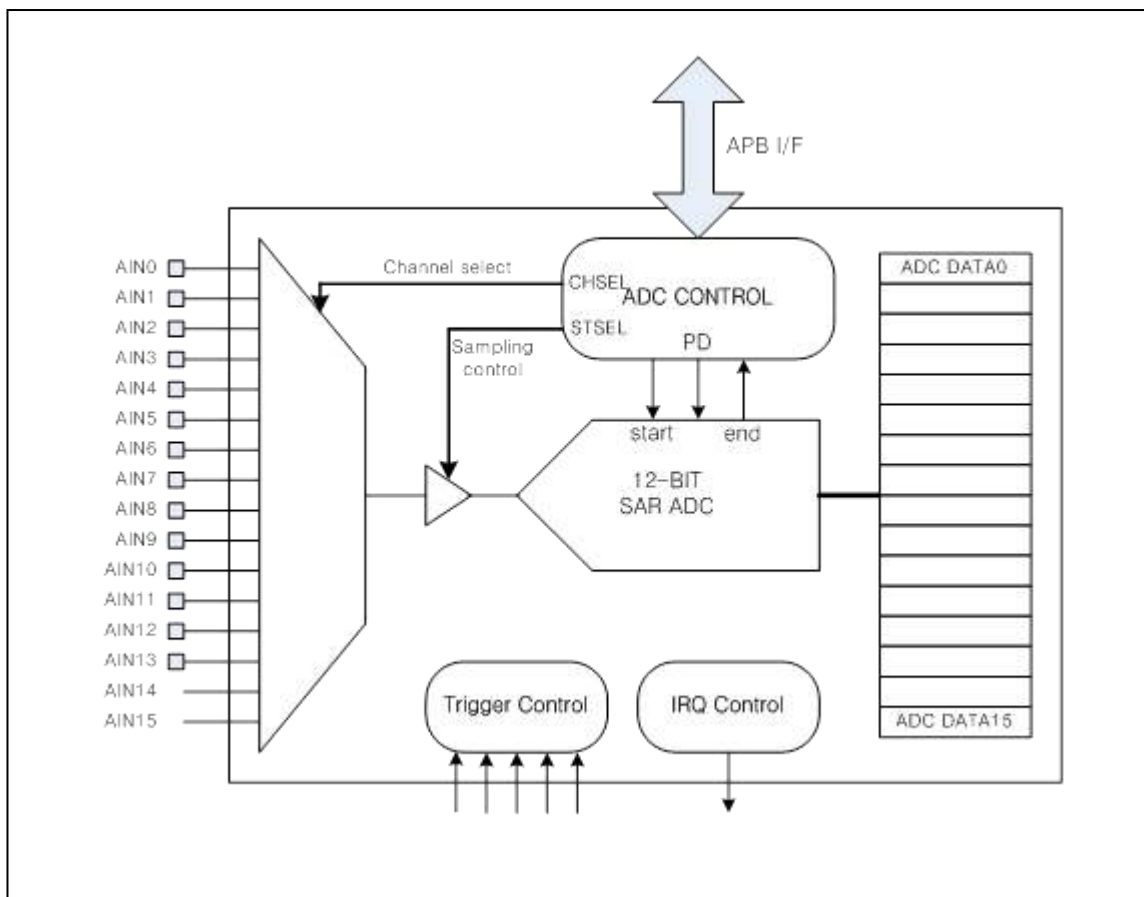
APB I/F

AIN0
AIN1
AIN2
AIN3
AIN4
AIN5
AIN6
AIN7
AIN8
AIN9
AIN10
AIN11
AIN12
AIN13
AIN14
AIN15

Channel select

CHSEL
ADC CONTROL
STSEL
PD

Sampling control

start
end

12-BIT
SAR ADC

ADC DATA0
ADC DATA15

Trigger Control
IRQ Control